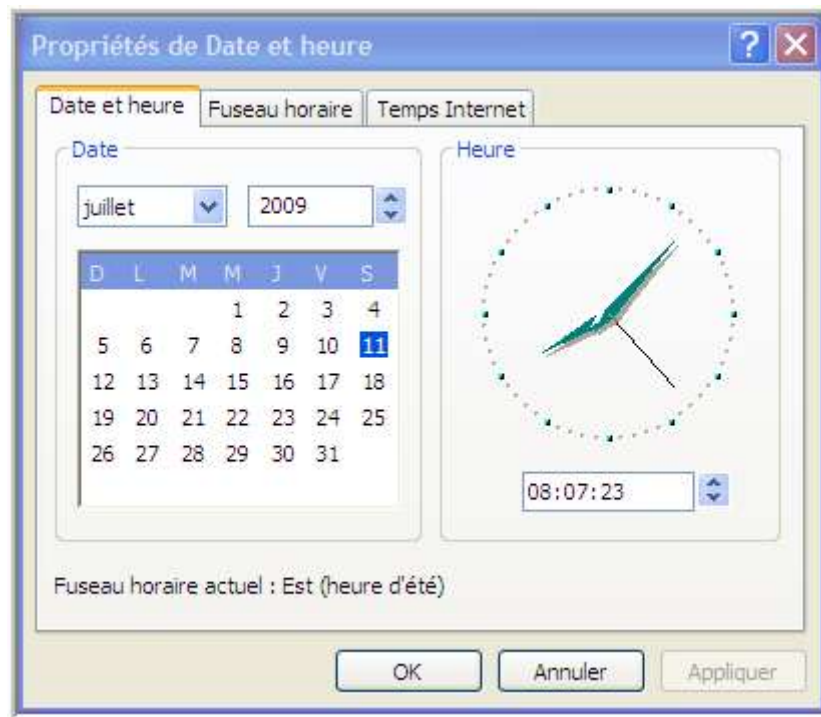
Propriétés de Date et heure

Date et heure | Fuseau horaire | Temps Internet

Date

juillet 2009

| D | L | M | M | J | V | S |
|---|---|---|---|---|---|---|
| | | | 1 | 2 | 3 | 4 |
| 5 | 6 | 7 | 8 | 9 | 10 | 11 |
| 12 | 13 | 14 | 15 | 16 | 17 | 18 |
| 19 | 20 | 21 | 22 | 23 | 24 | 25 |
| 26 | 27 | 28 | 29 | 30 | 31 | |

Heure

08:07:23

Fuseau horaire actuel : Est (heure d'été)

OK Annuler Appliquer